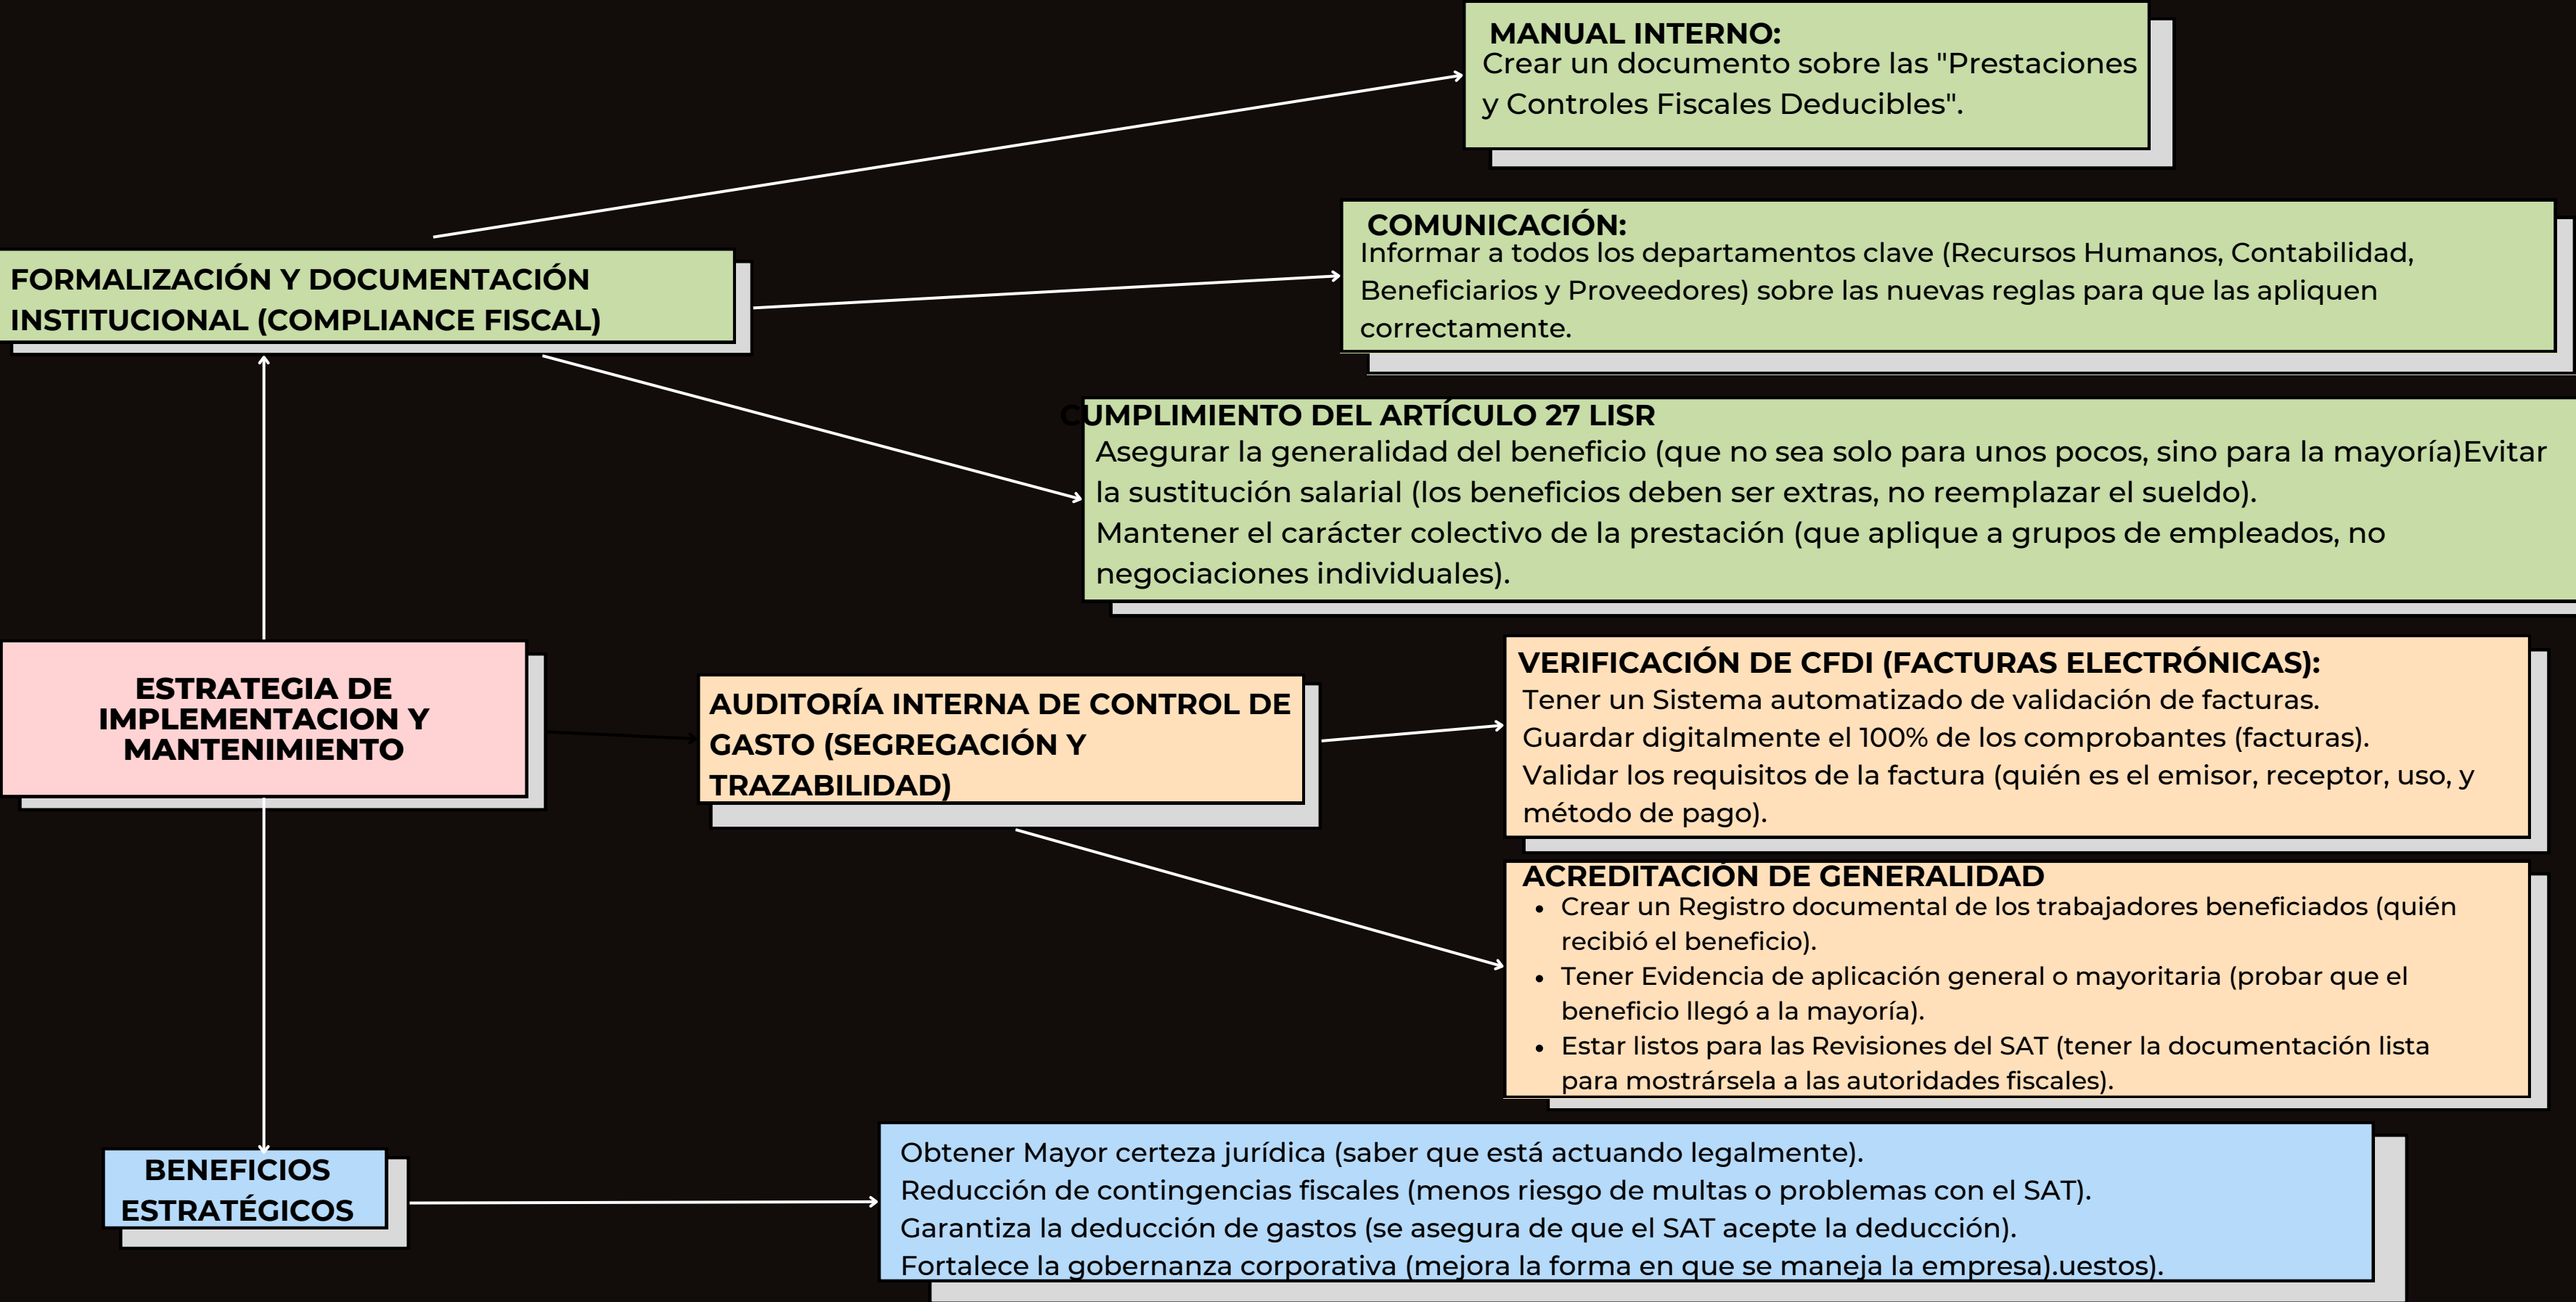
MANUAL INTERNO:
Crear un documento sobre las "Prestaciones y Controles Fiscales Deducibles".

COMUNICACIÓN:
Informar a todos los departamentos clave (Recursos Humanos, Contabilidad, Beneficiarios y Proveedores) sobre las nuevas reglas para que las apliquen correctamente.

FORMALIZACIÓN Y DOCUMENTACIÓN INSTITUCIONAL (COMPLIANCE FISCAL)

CUMPLIMIENTO DEL ARTÍCULO 27 LISR
Asegurar la generalidad del beneficio (que no sea solo para unos pocos, sino para la mayoría)Evitar la sustitución salarial (los beneficios deben ser extras, no reemplazar el sueldo).
Mantener el carácter colectivo de la prestación (que aplique a grupos de empleados, no negociaciones individuales).

ESTRATEGIA DE IMPLEMENTACION Y MANTENIMIENTO

AUDITORÍA INTERNA DE CONTROL DE GASTO (SEGREGACIÓN Y TRAZABILIDAD)

VERIFICACIÓN DE CFDI (FACTURAS ELECTRÓNICAS):
Tener un Sistema automatizado de validación de facturas.
Guardar digitalmente el 100% de los comprobantes (facturas).
Validar los requisitos de la factura (quién es el emisor, receptor, uso, y método de pago).

ACREDITACIÓN DE GENERALIDAD
- Crear un Registro documental de los trabajadores beneficiados (quién recibió el beneficio).
- Tener Evidencia de aplicación general o mayoritaria (probar que el beneficio llegó a la mayoría).
- Estar listos para las Revisiones del SAT (tener la documentación lista para mostrársela a las autoridades fiscales).

BENEFICIOS ESTRATÉGICOS

Obtener Mayor certeza jurídica (saber que está actuando legalmente).
Reducción de contingencias fiscales (menos riesgo de multas o problemas con el SAT).
Garantiza la deducción de gastos (se asegura de que el SAT acepte la deducción).
Fortalece la gobernanza corporativa (mejora la forma en que se maneja la empresa).uestos).